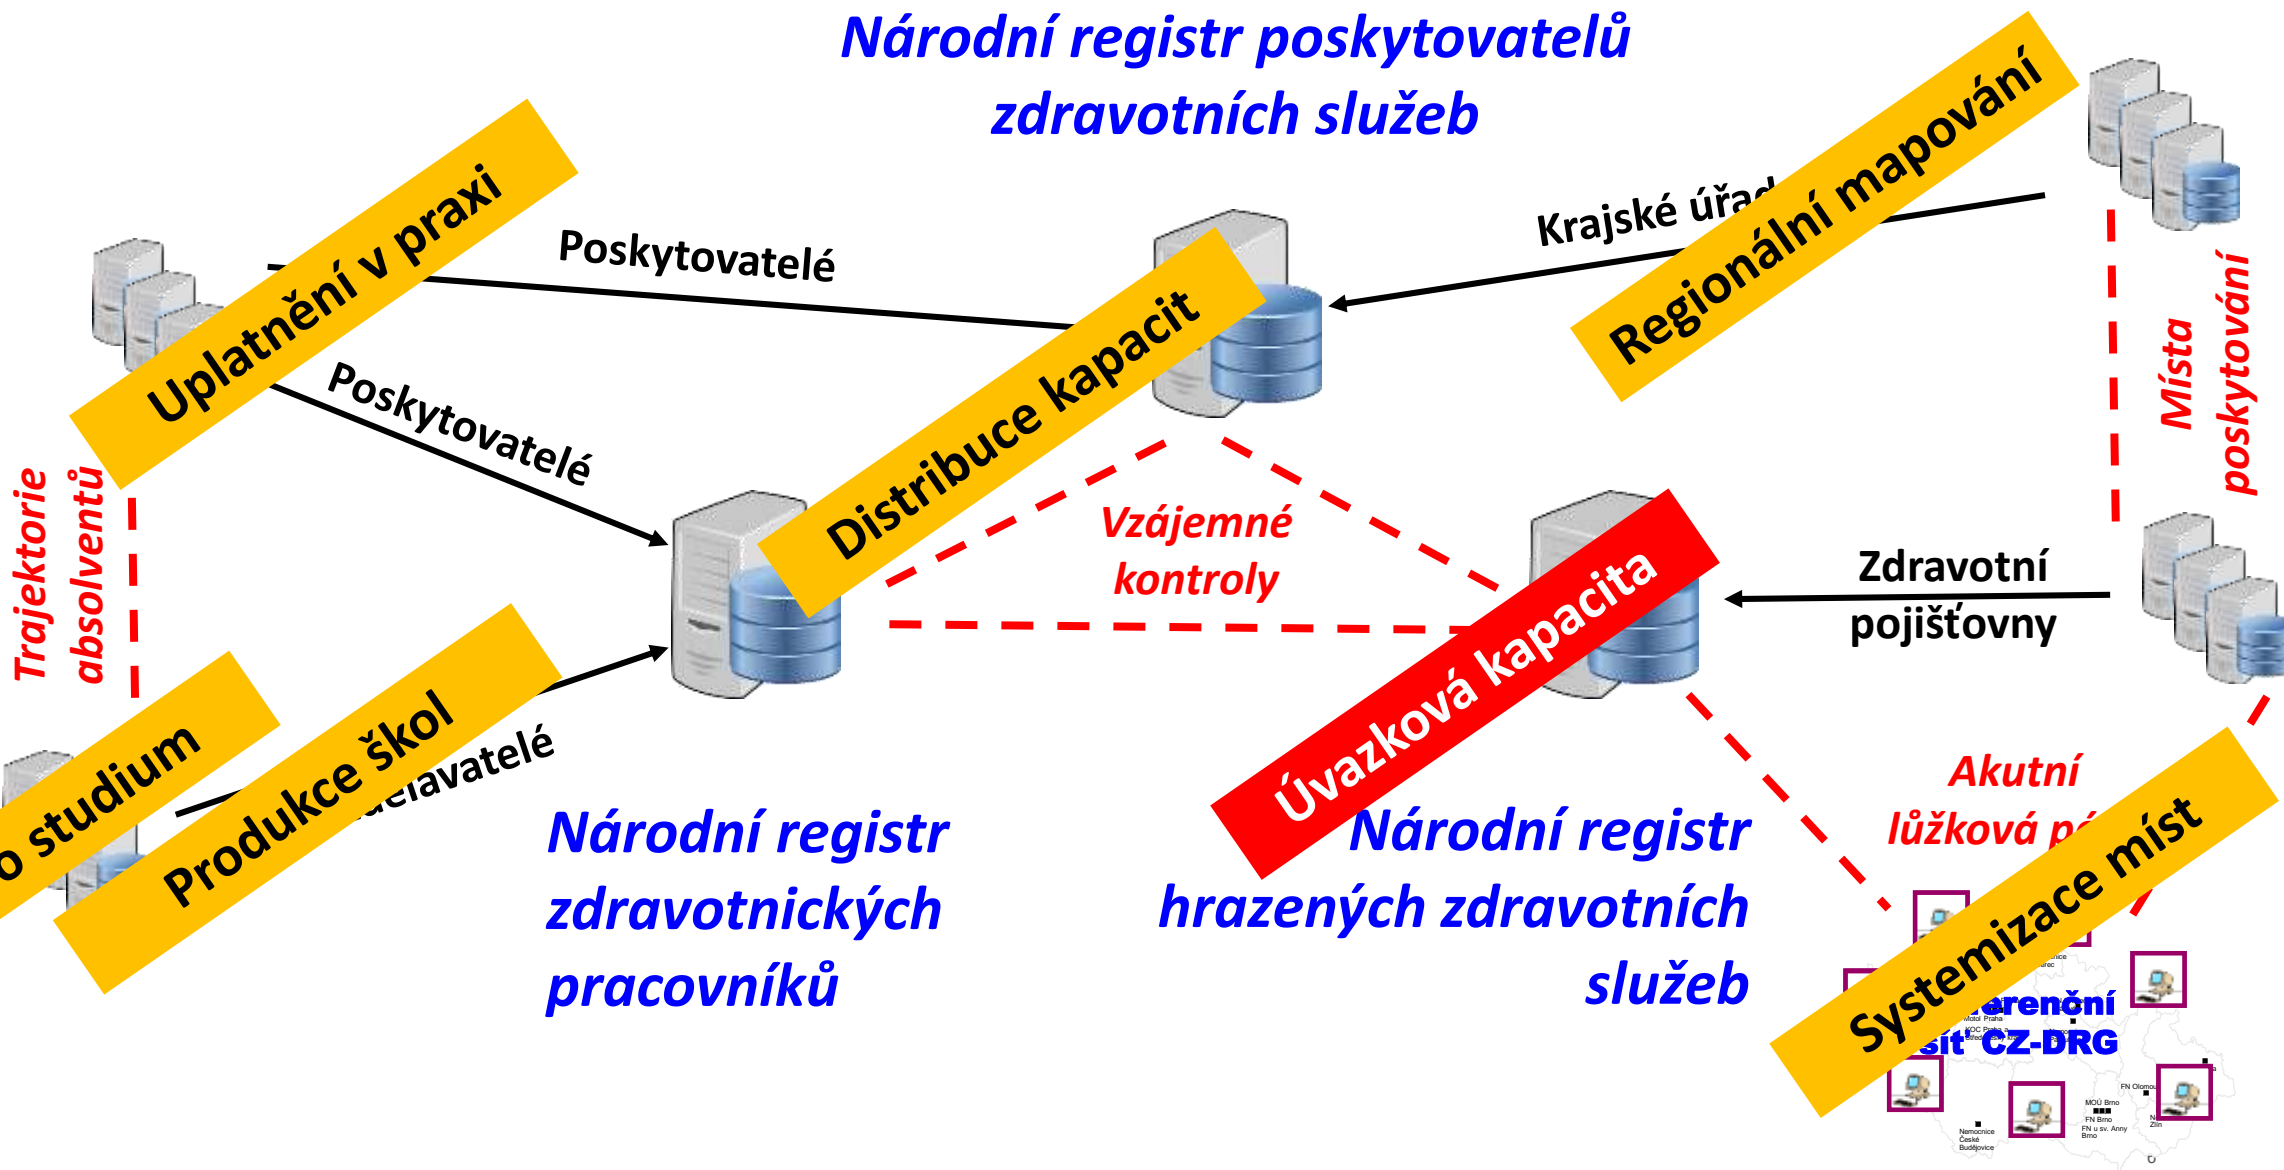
Národní registr poskytovatelů zdravotních služeb

Uplatnění v praxi

Poskytovatelé

Distribuce kapacit

Krajské úřa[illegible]

Regionální mapování

Poskytovatelé

Místa poskytování

Trajektorie absolventů

Vzájemné kontroly

Zdravotní pojišťovny

Úvazková kapacita

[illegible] studium

Produkce škol

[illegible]avatelé

Akutní lůžková p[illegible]

Národní registr zdravotnických pracovníků

Národní registr hrazených zdravotních služeb

Systemizace míst

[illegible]erenční síť CZ-DRG

Motol Praha
FN Olomouc
MOÚ Brno
FN Brno
FN u sv. Anny Brno
Nemocnice České Budějovice
Zlín